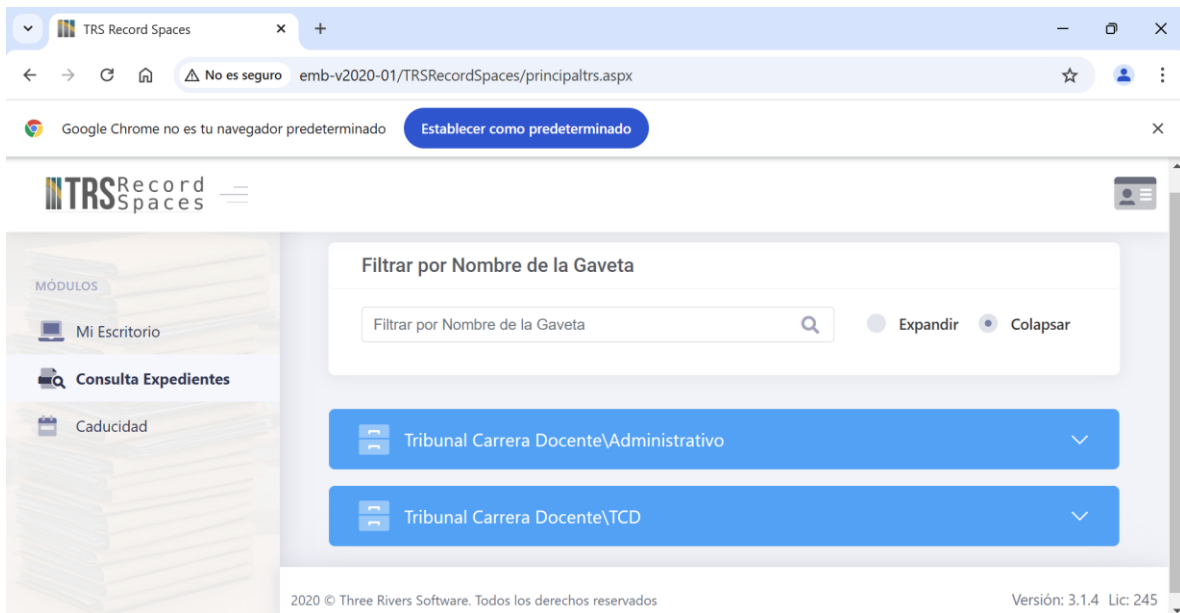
TRS Record Spaces

No es seguro emb-v2020-01/TRSRecordSpaces/principaltrs.aspx

Google Chrome no es tu navegador predeterminado

Establecer como predeterminado

TRS Record Spaces

MÓDULOS

Mi Escritorio

Consulta Expedientes

Caducidad

Filtrar por Nombre de la Gaveta

Filtrar por Nombre de la Gaveta

Expandir

Colapsar

Tribunal Carrera Docente\Administrativo

Tribunal Carrera Docente\TCD

2020 © Three Rivers Software. Todos los derechos reservados

Versión: 3.1.4 Lic: 245